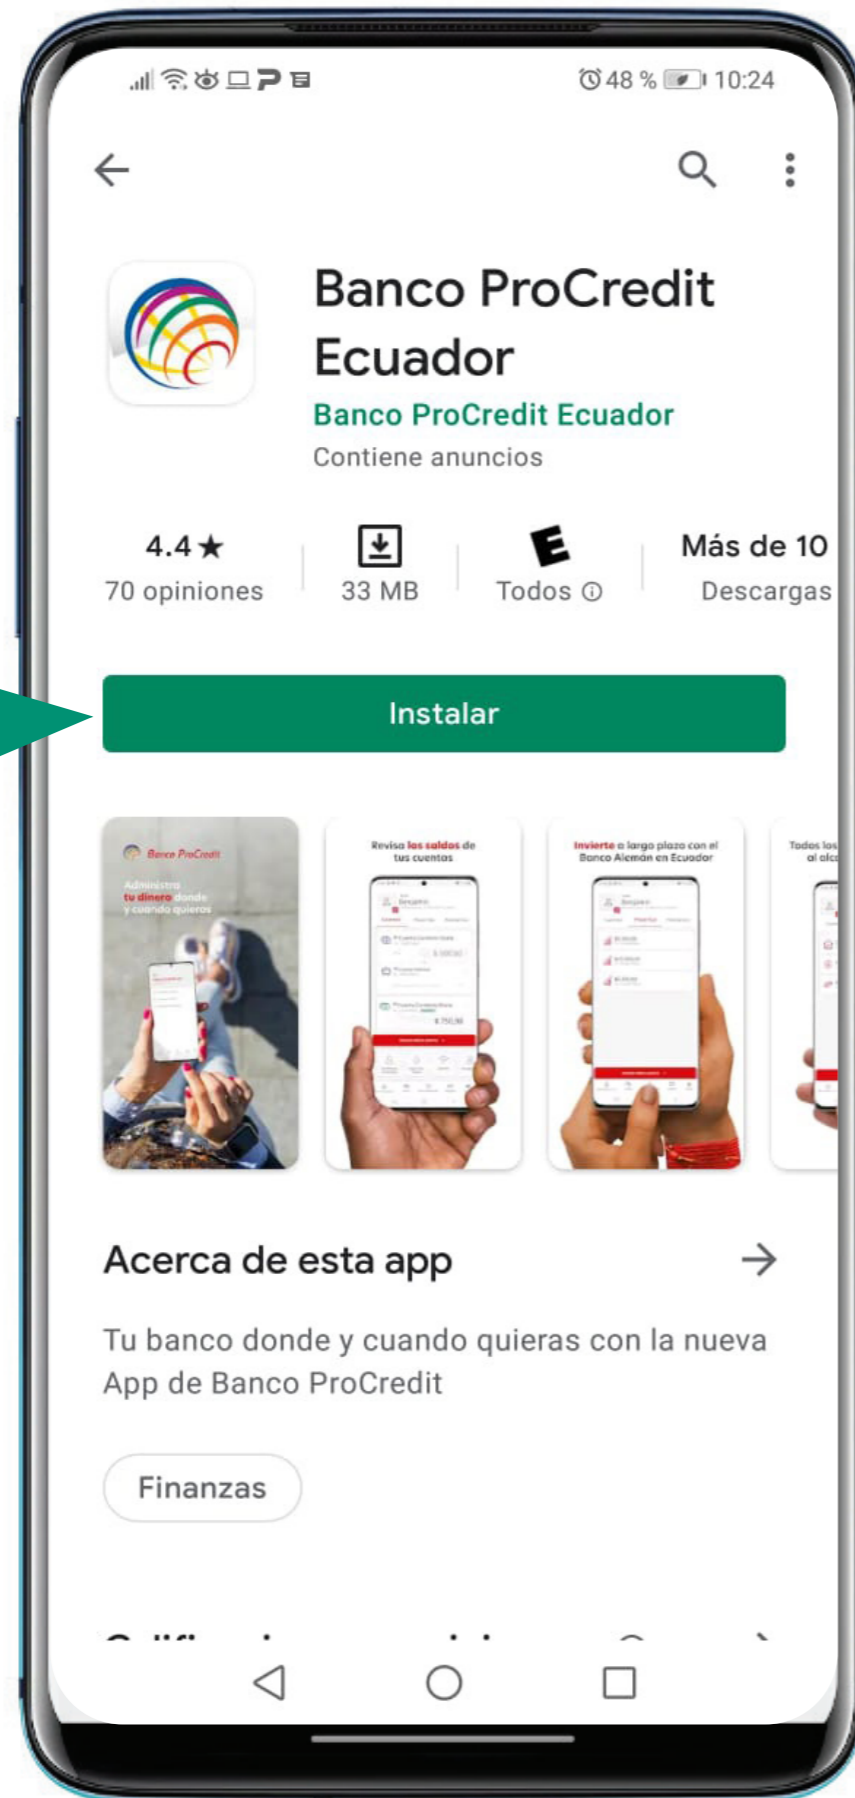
48 % 10:24

Banco ProCredit Ecuador

Banco ProCredit Ecuador

Contiene anuncios

4.4★
70 opiniones

33 MB

Todos ⓘ

Más de 10
Descargas

Instalar

Banco ProCredit
Administra tu dinero donde y cuando quieras

Revisa los saldos de tus cuentas

Invierte a largo plazo con el Banco Alemán en Ecuador

Todos los
al alc

Acerca de esta app

Tu banco donde y cuando quieras con la nueva App de Banco ProCredit

Finanzas